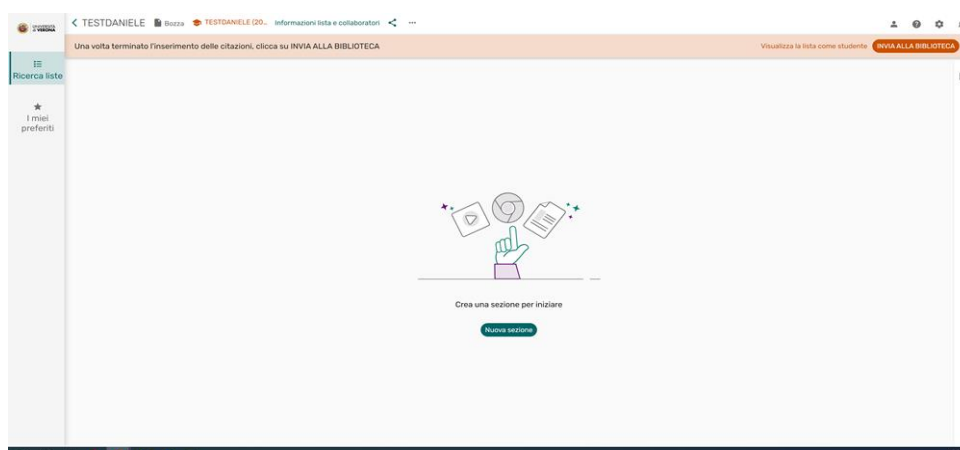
UNIVERSITÀ di VERONA

< TESTDANIELE Bozza TESTDANIELE (20... Informazioni lista e collaboratori ···

Una volta terminato l'inserimento delle citazioni, clicca su INVIA ALLA BIBLIOTECA

Visualizza la lista come studente INVIA ALLA BIBLIOTECA

Ricerca liste

I miei preferiti

Crea una sezione per iniziare

Nuova sezione